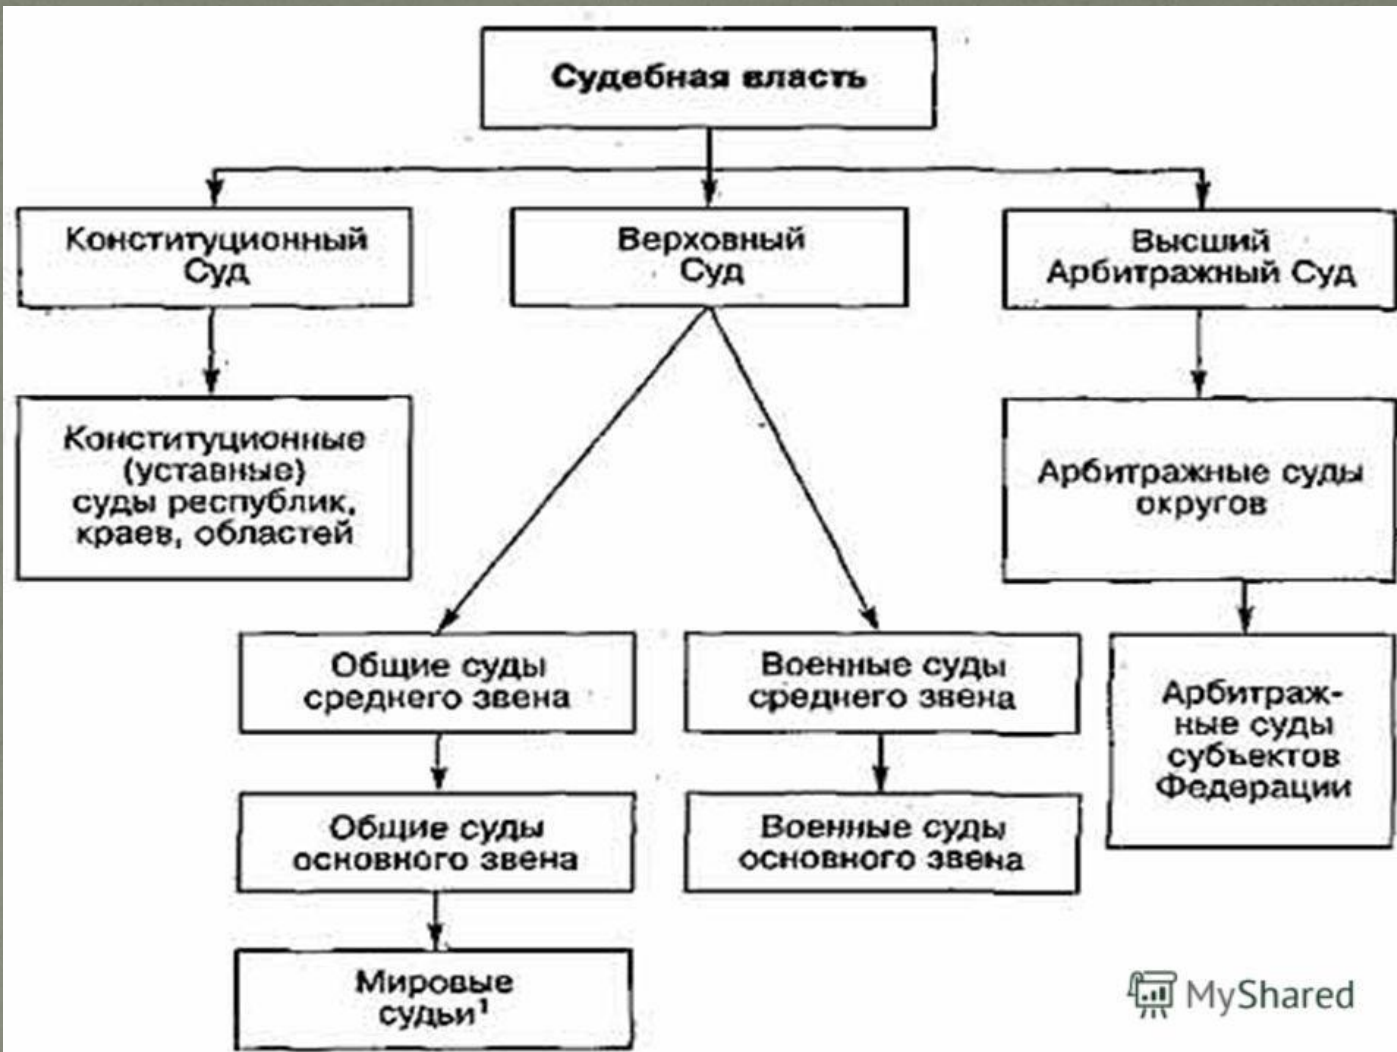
Судебная власть

Конституционный Суд

Верховный Суд

Высший Арбитражный Суд

Конституционные (уставные) суды республик, краев, областей

Арбитражные суды округов

Общие суды среднего звена

Военные суды среднего звена

Арбитражные суды субъектов Федерации

Общие суды основного звена

Военные суды основного звена

Мировые судьи$^1$

MyShared